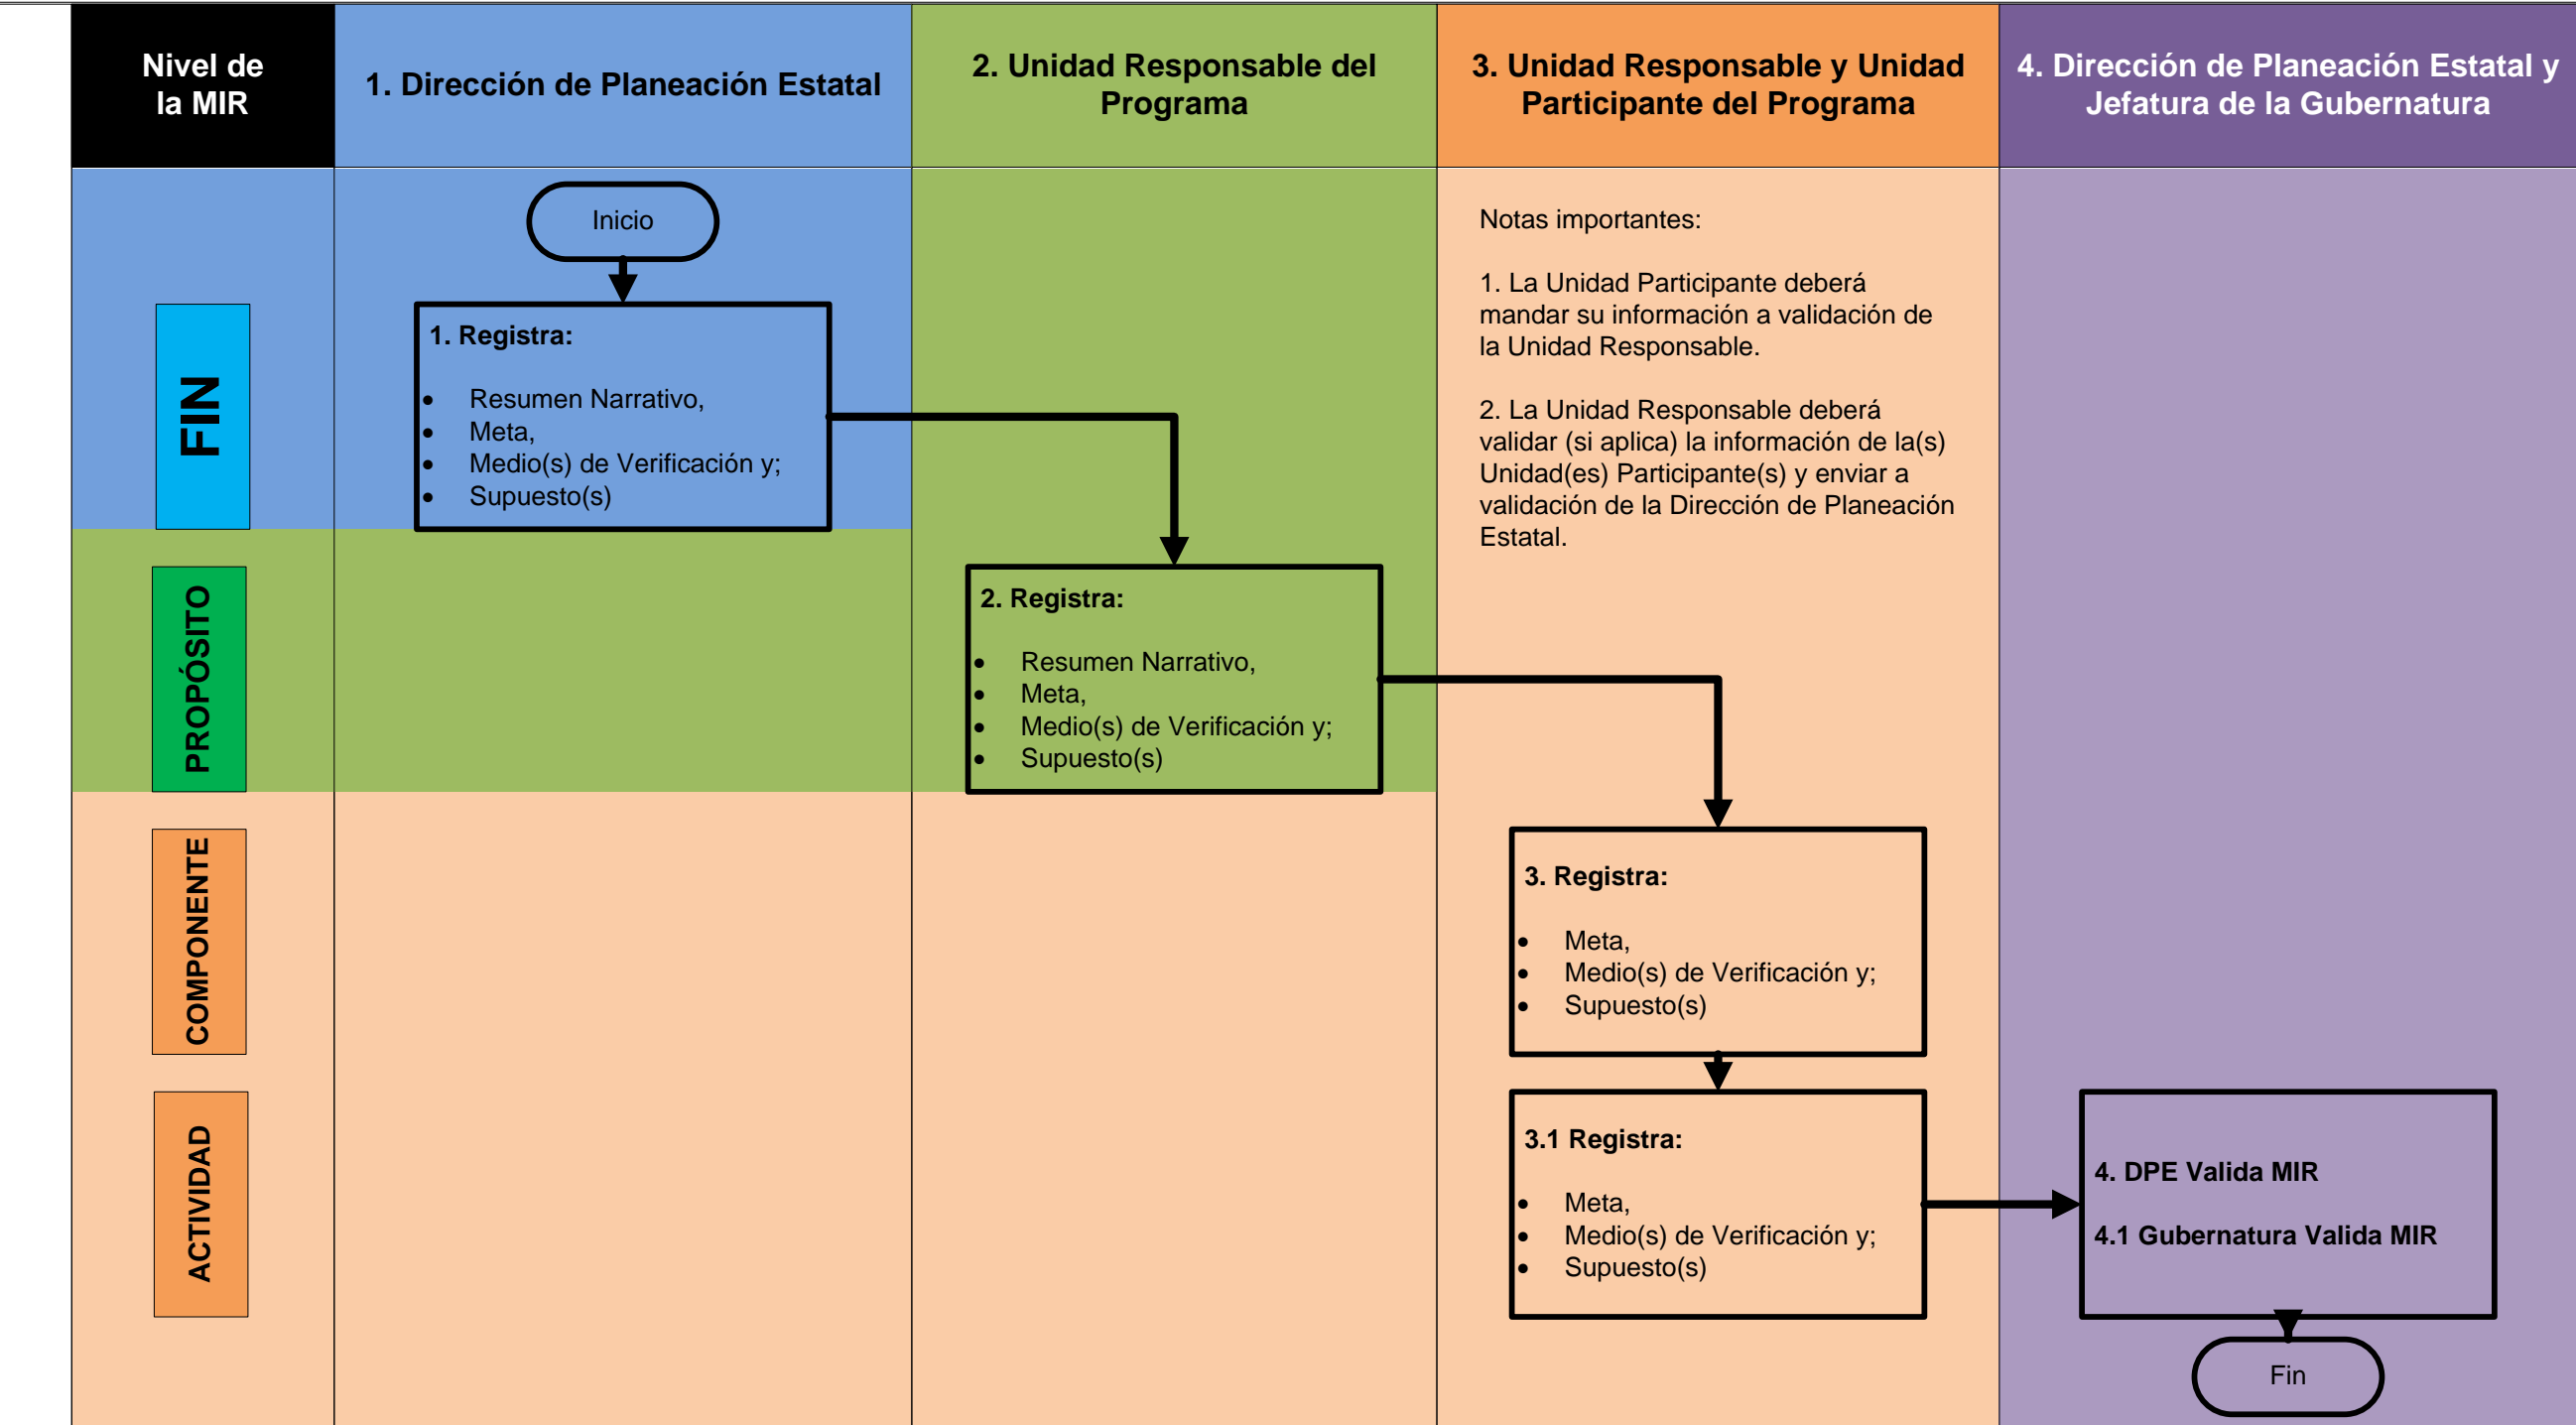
Nivel de la MIR

1. Dirección de Planeación Estatal

2. Unidad Responsable del Programa

3. Unidad Responsable y Unidad Participante del Programa

4. Dirección de Planeación Estatal y Jefatura de la Gubernatura

FIN

PROPÓSITO

COMPONENTE

ACTIVIDAD

Inicio

1. Registra:

- Resumen Narrativo,
- Meta,
- Medio(s) de Verificación y;
- Supuesto(s)

2. Registra:

- Resumen Narrativo,
- Meta,
- Medio(s) de Verificación y;
- Supuesto(s)

Notas importantes:

1. La Unidad Participante deberá mandar su información a validación de la Unidad Responsable.

2. La Unidad Responsable deberá validar (si aplica) la información de la(s) Unidad(es) Participante(s) y enviar a validación de la Dirección de Planeación Estatal.

3. Registra:

- Meta,
- Medio(s) de Verificación y;
- Supuesto(s)

3.1 Registra:

- Meta,
- Medio(s) de Verificación y;
- Supuesto(s)

4. DPE Valida MIR

4.1 Gubernatura Valida MIR

Fin